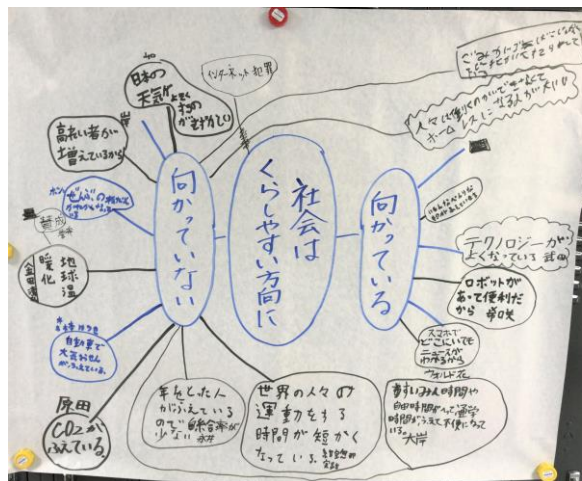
社会はくらしやすい方向に

向かっていない

向かっている

日本の天気が上手く まいかずだ 物がまずく(?)

インターネット犯罪

高れい者が増えているから

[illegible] 人々の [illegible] がかわっている

賛成

地球温暖化

自動車で大気がよごれ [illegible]

原田 CO2が増えている

年をとった人がふえているので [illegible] 少ない

世界の人々の運動をする時間が短かくなっている

ごみがゴミ箱に入っている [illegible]

人々に働くのかりやすい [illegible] ホームレスにならなかったり

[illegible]

テクノロジーがよくなっている

ロボットがあって便利だから

スマホでどこにいてもニュースがわかるから

ウォルドル

お休みの時間や自由時間がへって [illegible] 時間がふえて便利になっている

大岸